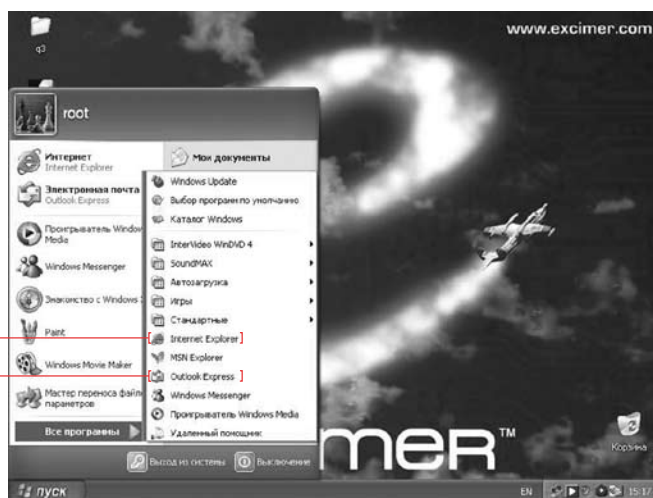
www.excimer.com

q3

root

Интернет
Internet Explorer

Электронная почта
Outlook Express

Проигрыватель Window Media

Windows Messenger

Знакомство с Windows

Paint

Windows Movie Maker

Мастер переноса файл параметров

Все программы

Мои документы

Windows Update
Выбор программ по умолчанию
Каталог Windows
InterVideo WinDVD 4
SoundMAX
Автозагрузка
Игры
Стандартные
Internet Explorer
MSN Explorer
Outlook Express
Windows Messenger
Проигрыватель Windows Media
Удаленный помощник

Выход из системы
Выключение

MER™

Корзина

пуск

EN
15:17